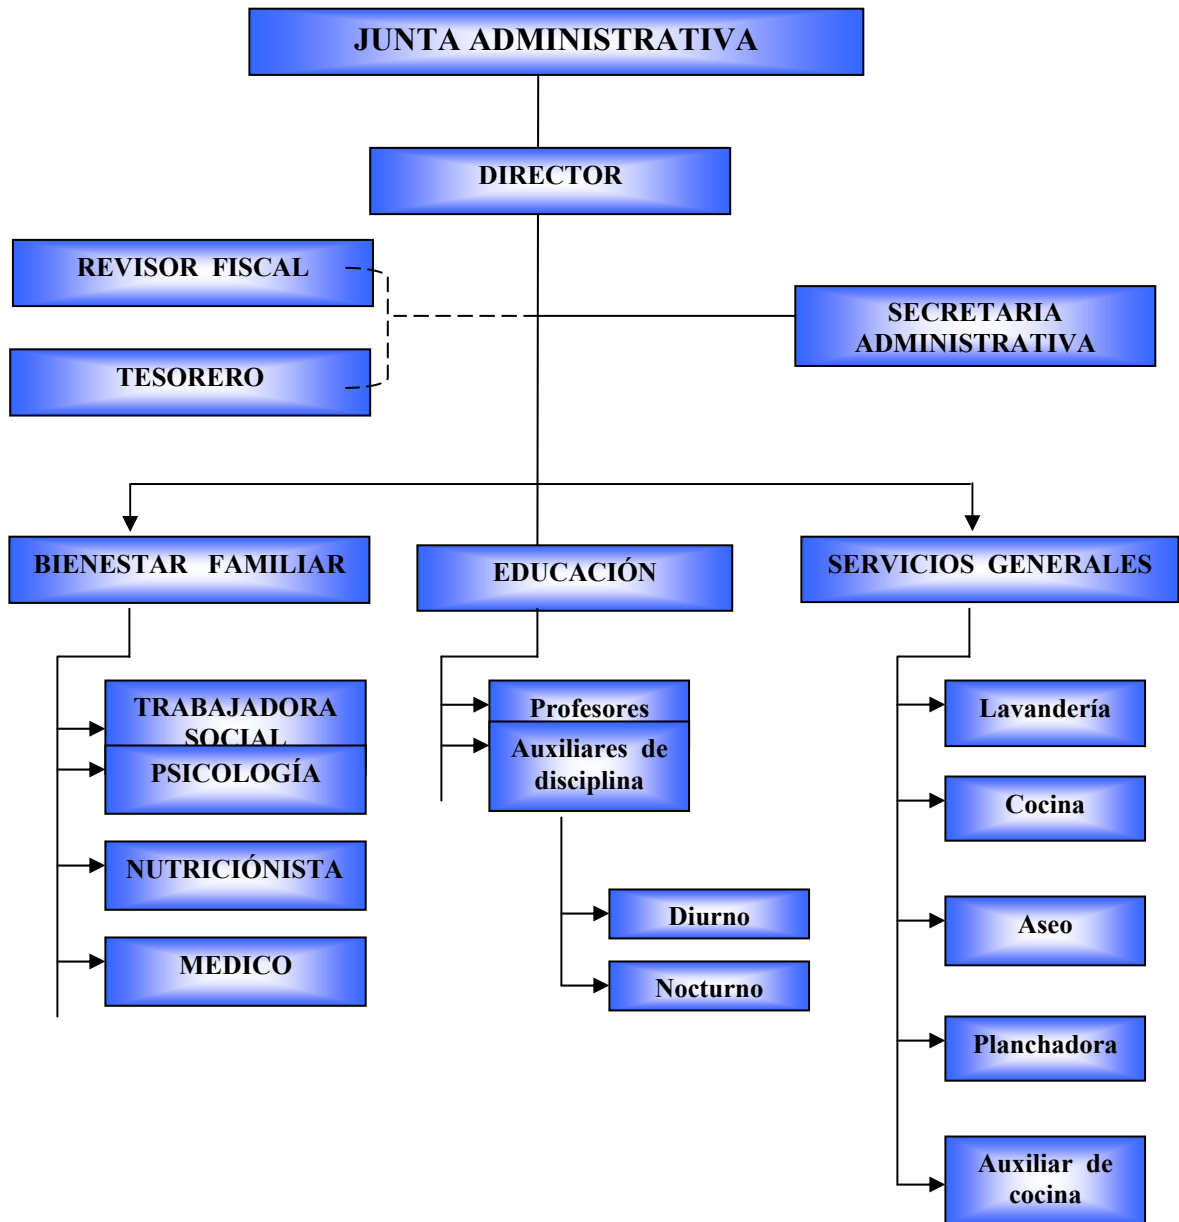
JUNTA ADMINISTRATIVA

DIRECTOR

REVISOR FISCAL

TESORERO

SECRETARIA ADMINISTRATIVA

BIENESTAR FAMILIAR

EDUCACIÓN

SERVICIOS GENERALES

TRABAJADORA SOCIAL

PSICOLOGÍA

NUTRICIÓNISTA

MEDICO

Profesores

Auxiliares de disciplina

Diurno

Nocturno

Lavandería

Cocina

Aseo

Planchadora

Auxiliar de cocina